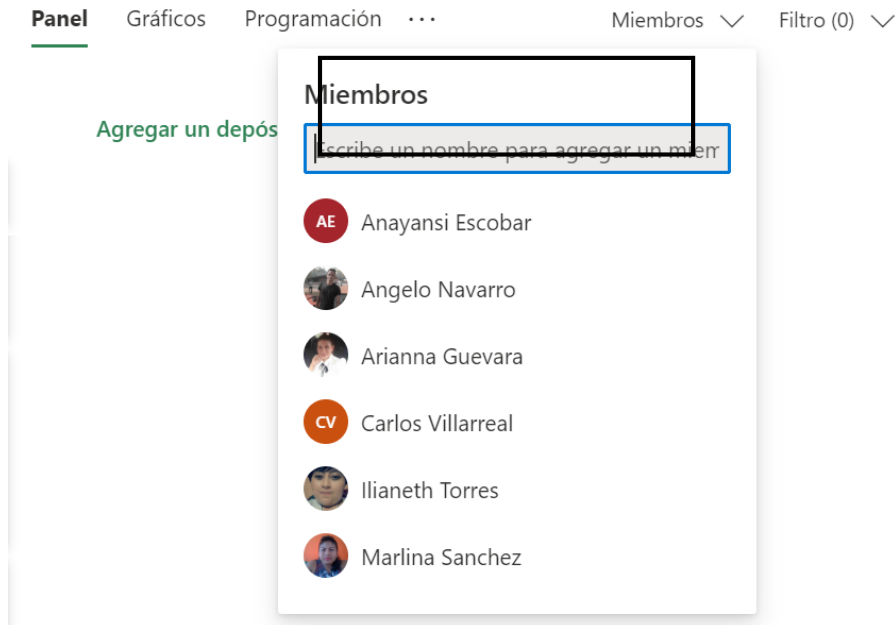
Panel Gráficos Programación ··· Miembros Filtro (0)

Agregar un depós

Miembros

Escribe un nombre para agregar un miem

AE Anayansi Escobar

Angelo Navarro

Arianna Guevara

CV Carlos Villarreal

Ilianeth Torres

Marlina Sanchez